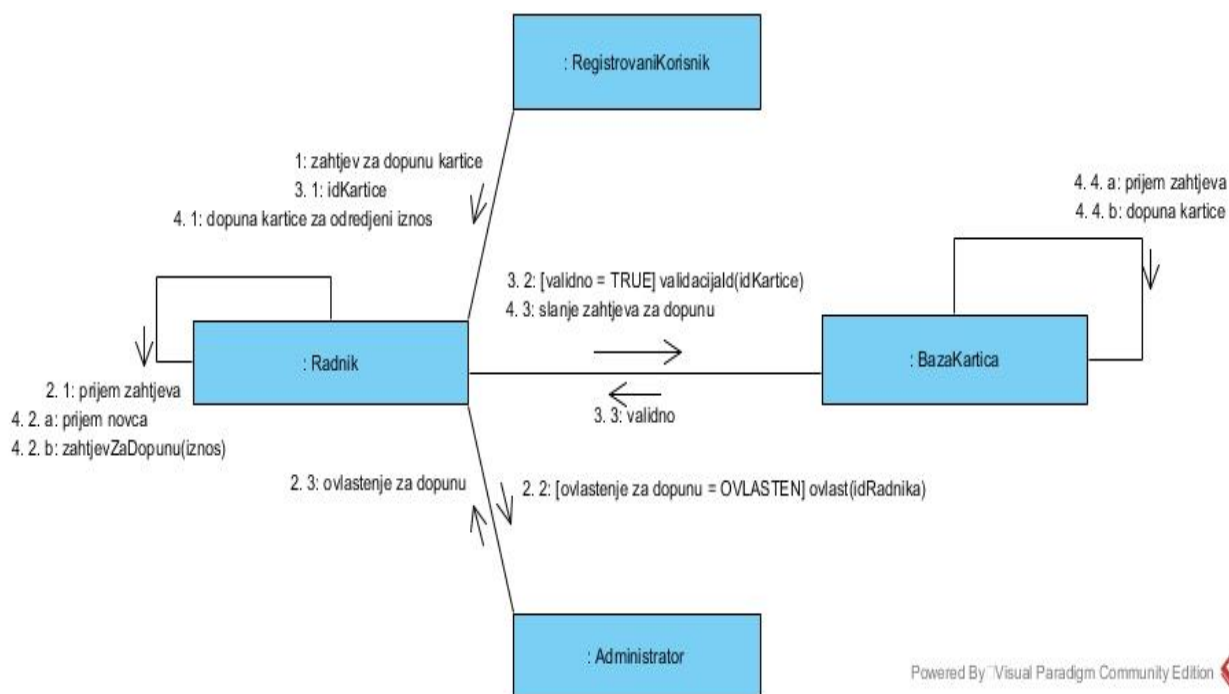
: RegistrovaniKorisnik

1: zahtjev za dopunu kartice
3. 1: idKartice
4. 1: dopuna kartice za odredjeni iznos

4. 4. a: prijem zahtjeva
4. 4. b: dopuna kartice

3. 2: [validno = TRUE] validacijaId(idKartice)
4. 3: slanje zahtjeva za dopunu

: Radnik

: BazaKartica

2. 1: prijem zahtjeva
4. 2. a: prijem novca
4. 2. b: zahtjevZaDopunu(iznos)

3. 3: validno

2. 3: ovlastenje za dopunu

2. 2: [ovlastenje za dopunu = OVLASTEN] ovlast(idRadnika)

: Administrator

Powered By Visual Paradigm Community Edition